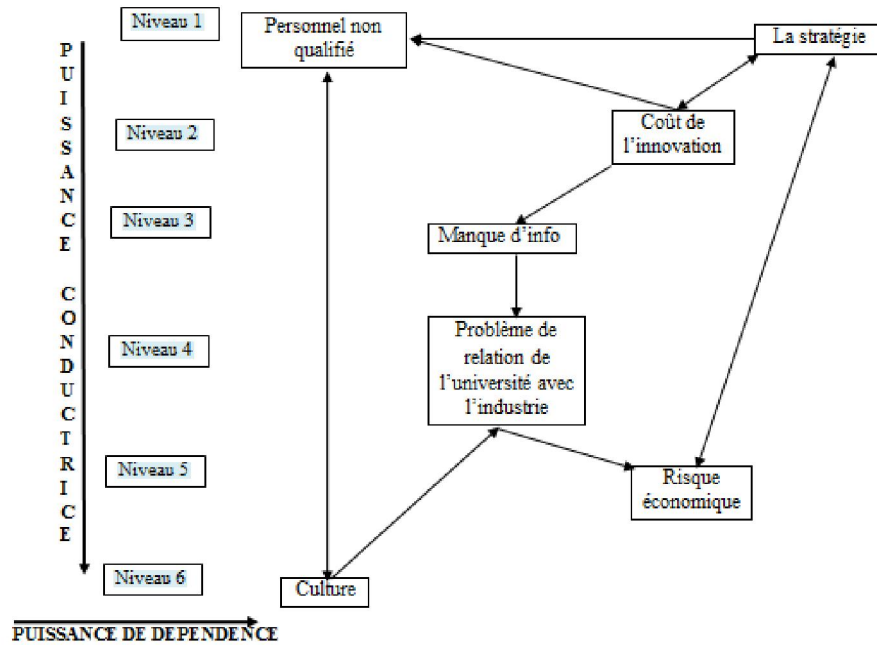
PUISSANCE CONDUCTRICE

Niveau 1

Personnel non qualifié

La stratégie

Niveau 2

Coût de l'innovation

Niveau 3

Manque d'info

Niveau 4

Problème de relation de l'université avec l'industrie

Niveau 5

Risque économique

Niveau 6

Culture

PUISSANCE DE DEPENDENCE